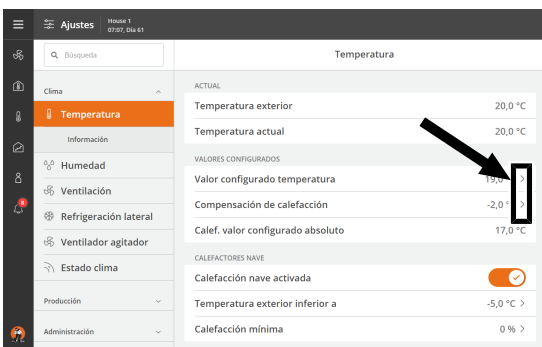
Ajustes
House 1
07:07, Día 61

Búsqueda

Clima
Temperatura
Información
Humedad
Ventilación
Refrigeración lateral
Ventilador agitador
Estado clima

Producción

Administración

8

Temperatura

ACTUAL
Temperatura exterior 20,0 °C
Temperatura actual 20,0 °C

VALORES CONFIGURADOS
Valor configurado temperatura 19,0 °C >
Compensación de calefacción -2,0 °C >
Calef. valor configurado absoluto 17,0 °C

CALEFACTORES NAVE
Calefacción nave activada
Temperatura exterior inferior a -5,0 °C >
Calefacción mínima 0 % >